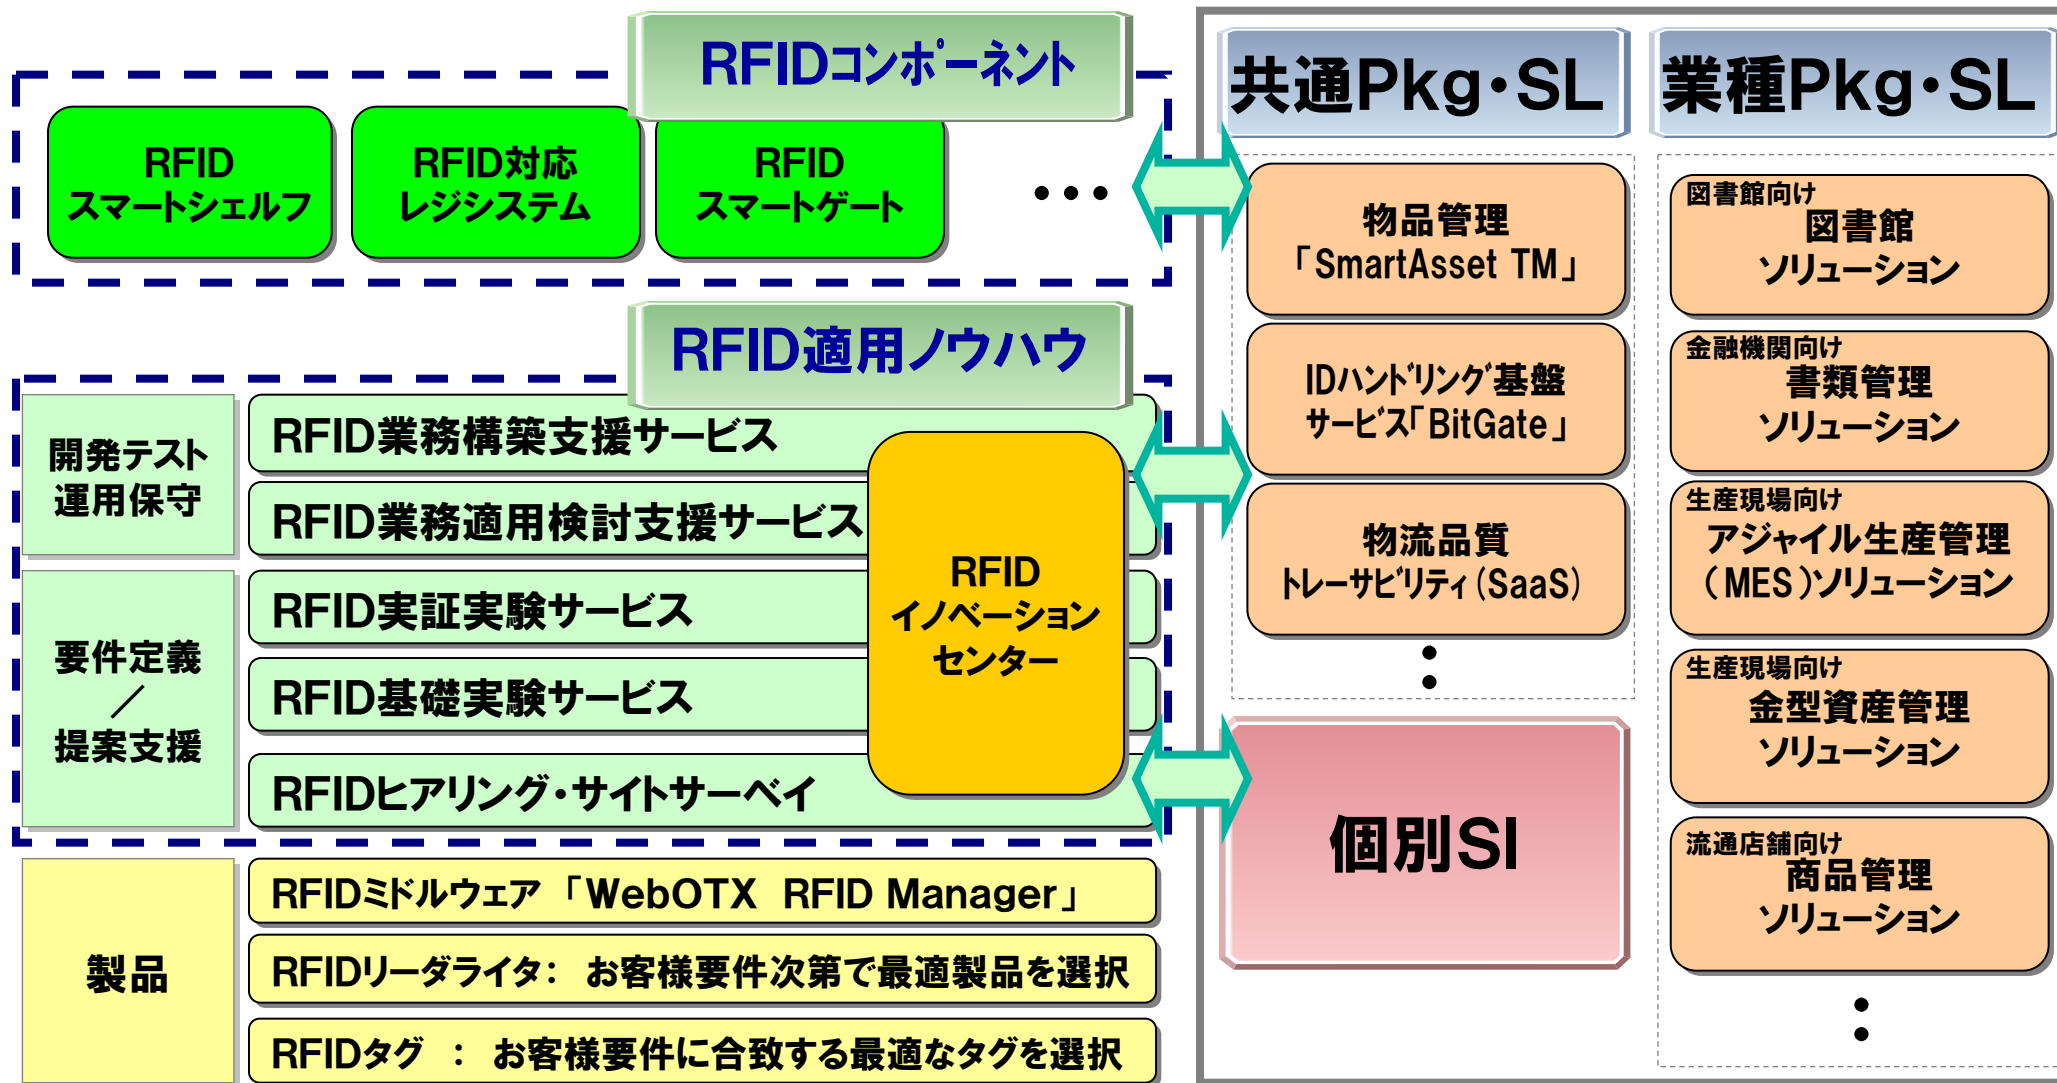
RFIDコンポーネント

RFID スマートシェルフ

RFID対応 レジシステム

RFID スマートゲート

・・・

RFID適用ノウハウ

開発テスト 運用保守

RFID業務構築支援サービス

RFID業務適用検討支援サービス

要件定義 ／ 提案支援

RFID実証実験サービス

RFID基礎実験サービス

RFIDヒアリング・サイトサーベイ

RFID イノベーション センター

製品

RFIDミドルウェア「WebOTX RFID Manager」

RFIDリーダライタ： お客様要件次第で最適製品を選択

RFIDタグ ： お客様要件に合致する最適なタグを選択

共通Pkg・SL

物品管理 「SmartAsset TM」

IDハンドリング基盤 サービス「BitGate」

物流品質 トレーサビリティ（SaaS）

・
・

個別SI

業種Pkg・SL

図書館向け
図書館 ソリューション

金融機関向け
書類管理 ソリューション

生産現場向け
アジャイル生産管理 （MES）ソリューション

生産現場向け
金型資産管理 ソリューション

流通店舗向け
商品管理 ソリューション

・
・